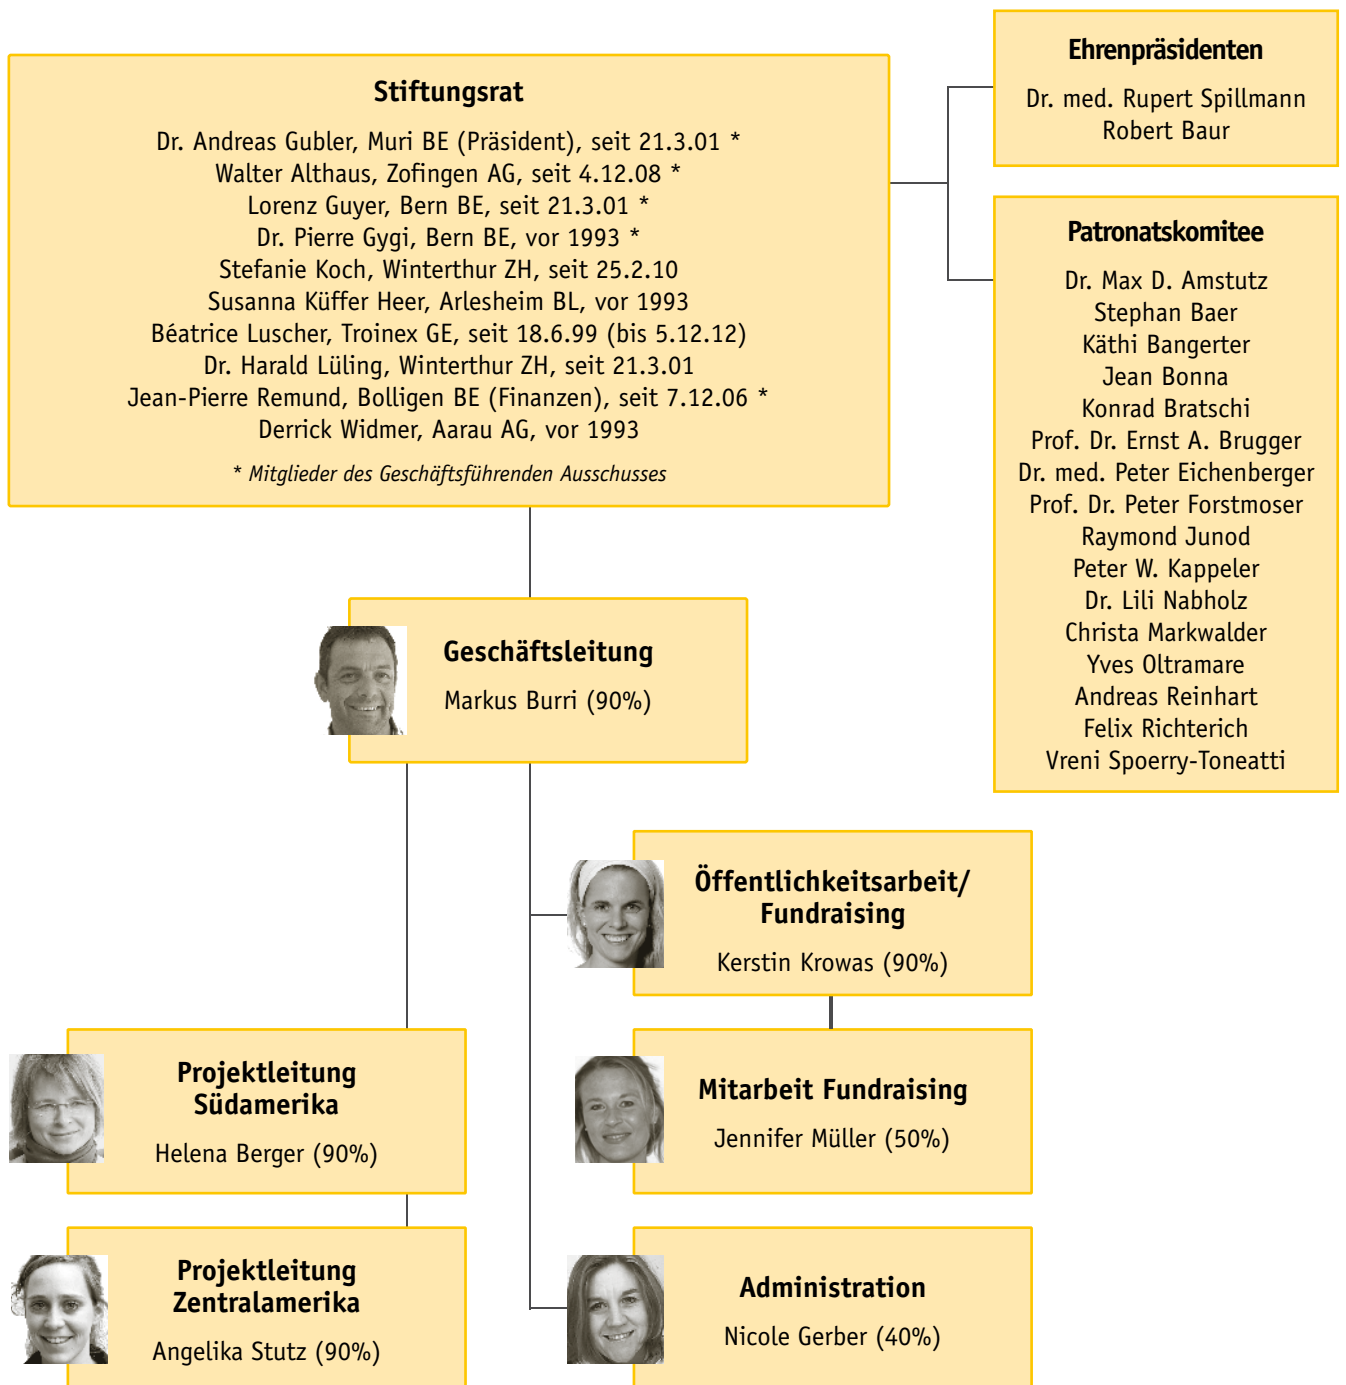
Stiftungsrat

Dr. Andreas Gubler, Muri BE (Präsident), seit 21.3.01 *
Walter Althaus, Zofingen AG, seit 4.12.08 *
Lorenz Guyer, Bern BE, seit 21.3.01 *
Dr. Pierre Gygi, Bern BE, vor 1993 *
Stefanie Koch, Winterthur ZH, seit 25.2.10
Susanna Küffer Heer, Arlesheim BL, vor 1993
Béatrice Luscher, Troinex GE, seit 18.6.99 (bis 5.12.12)
Dr. Harald Lüling, Winterthur ZH, seit 21.3.01
Jean-Pierre Remund, Bolligen BE (Finanzen), seit 7.12.06 *
Derrick Widmer, Aarau AG, vor 1993

* Mitglieder des Geschäftsführenden Ausschusses

Ehrenpräsidenten

Dr. med. Rupert Spillmann
Robert Baur

Patronatskomitee

Dr. Max D. Amstutz
Stephan Baer
Käthi Bangerter
Jean Bonna
Konrad Bratschi
Prof. Dr. Ernst A. Brugger
Dr. med. Peter Eichenberger
Prof. Dr. Peter Forstmoser
Raymond Junod
Peter W. Kappeler
Dr. Lili Nabholz
Christa Markwalder
Yves Oltramare
Andreas Reinhart
Felix Richterich
Vreni Spoerry-Toneatti

Geschäftsleitung

Markus Burri (90%)

Öffentlichkeitsarbeit/ Fundraising

Kerstin Krowas (90%)

Projektleitung Südamerika

Helena Berger (90%)

Mitarbeit Fundraising

Jennifer Müller (50%)

Projektleitung Zentralamerika

Angelika Stutz (90%)

Administration

Nicole Gerber (40%)